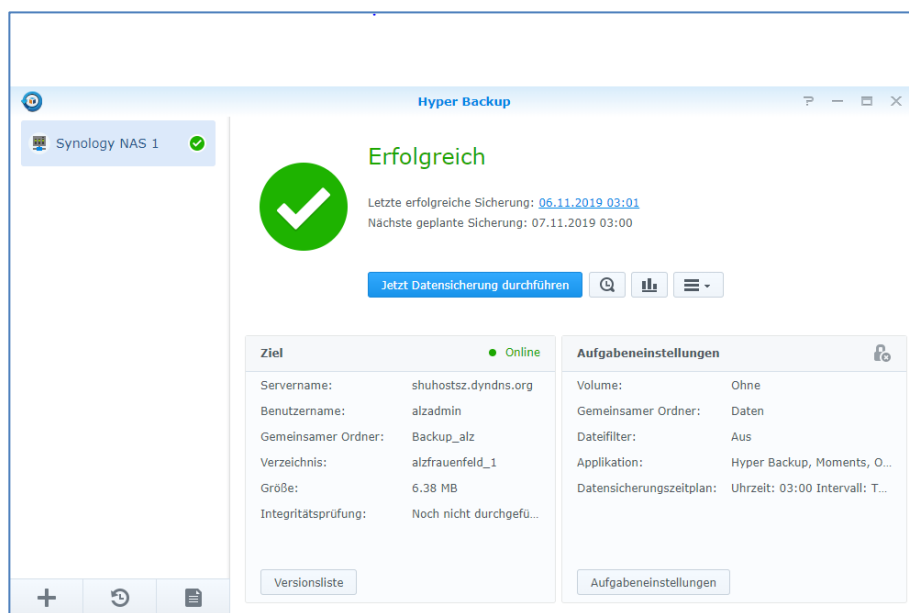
Hyper Backup

? — ▭ ✕

Synology NAS 1

Erfolgreich

Letzte erfolgreiche Sicherung: 06.11.2019 03:01
Nächste geplante Sicherung: 07.11.2019 03:00

Jetzt Datensicherung durchführen

Ziel
● Online

| Servername: | shuhostsz.dyndns.org |
|---|---|
| Benutzername: | alzadmin |
| Gemeinsamer Ordner: | Backup_alz |
| Verzeichnis: | alzfrauenfeld_1 |
| Größe: | 6.38 MB |
| Integritätsprüfung: | Noch nicht durchgefü... |

Versionsliste

Aufgabeneinstellungen

| Volume: | Ohne |
|---|---|
| Gemeinsamer Ordner: | Daten |
| Dateifilter: | Aus |
| Applikation: | Hyper Backup, Moments, O... |
| Datensicherungszeitplan: | Uhrzeit: 03:00 Intervall: T... |

Aufgabeneinstellungen